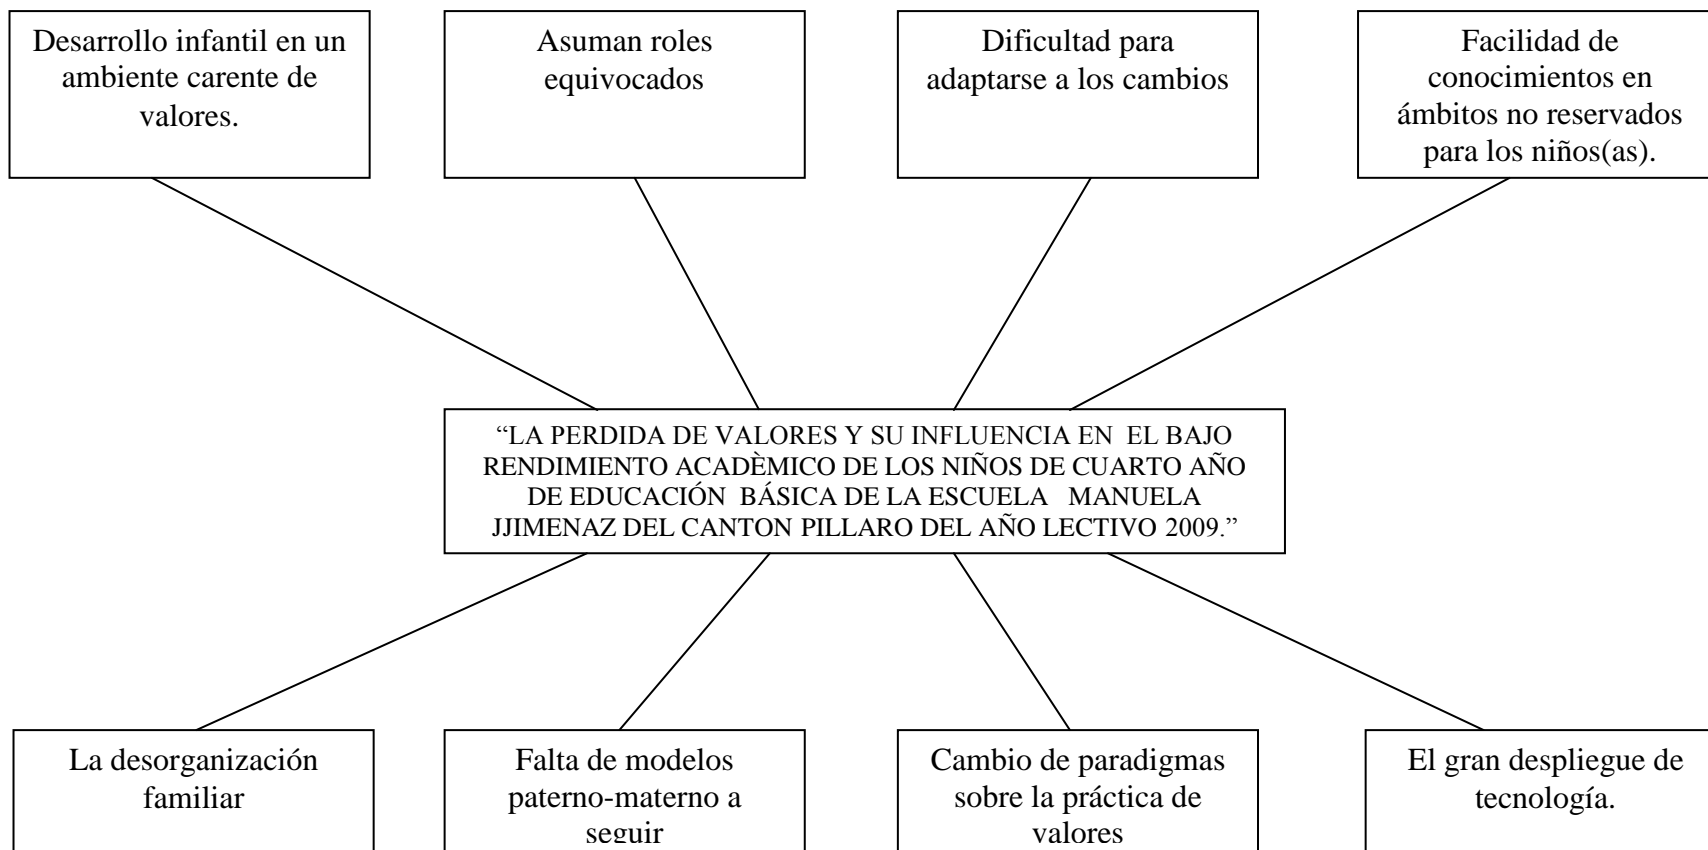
Desarrollo infantil en un ambiente carente de valores.

Asuman roles equivocados

Dificultad para adaptarse a los cambios

Facilidad de conocimientos en ámbitos no reservados para los niños(as).

“LA PERDIDA DE VALORES Y SU INFLUENCIA EN EL BAJO RENDIMIENTO ACADÈMICO DE LOS NIÑOS DE CUARTO AÑO DE EDUCACIÓN BÁSICA DE LA ESCUELA MANUELA JJIMENAZ DEL CANTON PILLARO DEL AÑO LECTIVO 2009.”

La desorganización familiar

Falta de modelos paterno-materno a seguir

Cambio de paradigmas sobre la práctica de valores

El gran despliegue de tecnología.